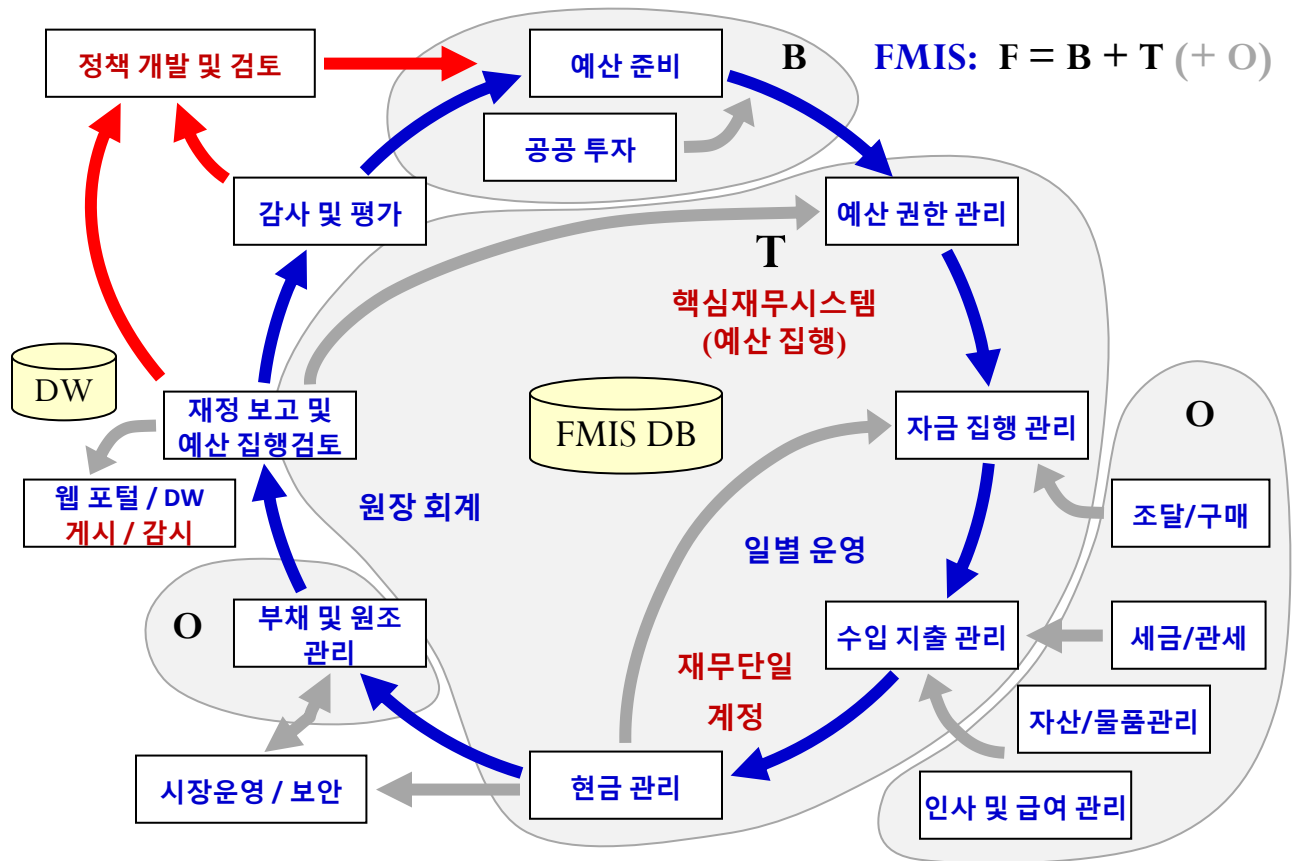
정책 개발 및 검토

예산 준비

B

FMIS: F = B + T (+ O)

공공 투자

감사 및 평가

예산 권한 관리

T

핵심재무시스템 (예산 집행)

DW

재정 보고 및 예산 집행검토

FMIS DB

자금 집행 관리

O

웹 포털 / DW 게시 / 감시

원장 회계

조달/구매

일별 운영

O

부채 및 원조 관리

수입 지출 관리

세금/관세

재무단일 계정

자산/물품관리

시장운영 / 보안

현금 관리

인사 및 급여 관리